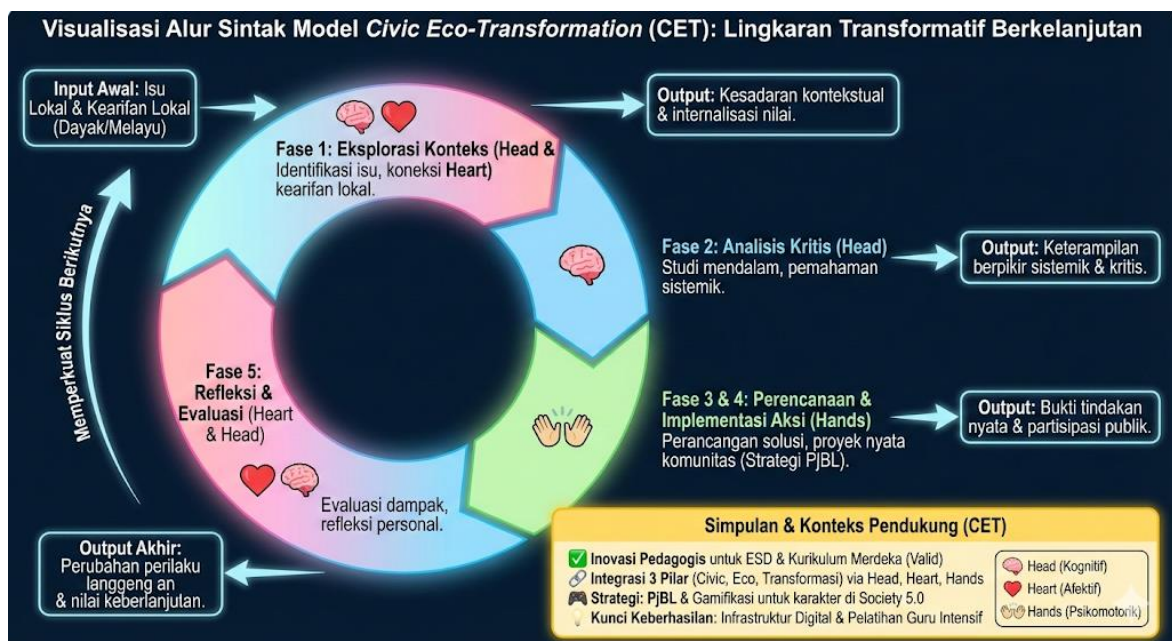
Visualisasi Alur Sintak Model *Civic Eco-Transformation* (CET): Lingkaran Transformatif Berkelanjutan

**Input Awal:** Isu Lokal & Kearifan Lokal (Dayak/Melayu)

**Fase 1: Eksplorasi Konteks (Head & Heart)** Identifikasi isu, koneksi kearifan lokal.

**Output:** Kesadaran kontekstual & internalisasi nilai.

**Fase 2: Analisis Kritis (Head)** Studi mendalam, pemahaman sistemik.

**Output:** Keterampilan berpikir sistemik & kritis.

**Fase 3 & 4: Perencanaan & Implementasi Aksi (Hands)** Perancangan solusi, proyek nyata komunitas (Strategi PjBL).

**Output:** Bukti tindakan nyata & partisipasi publik.

**Fase 5: Refleksi & Evaluasi** (Heart & Head)

Evaluasi dampak, refleksi personal.

Memperkuat Siklus Berikutnya

**Output Akhir:** Perubahan perilaku langgeng an & nilai keberlanjutan.

**Simpulan & Konteks Pendukung (CET)**

**Inovasi Pedagogis** untuk ESD & Kurikulum Merdeka (Valid)
**Integrasi 3 Pilar** (Civic, Eco, Transformasi) via Head, Heart, Hands
**Strategi: PjBL** & Gamifikasi untuk karakter di Society 5.0
**Kunci Keberhasilan:** Infrastruktur Digital & Pelatihan Guru Intensif

Head (Kognitif)
Heart (Afektif)
Hands (Psikomotorik)